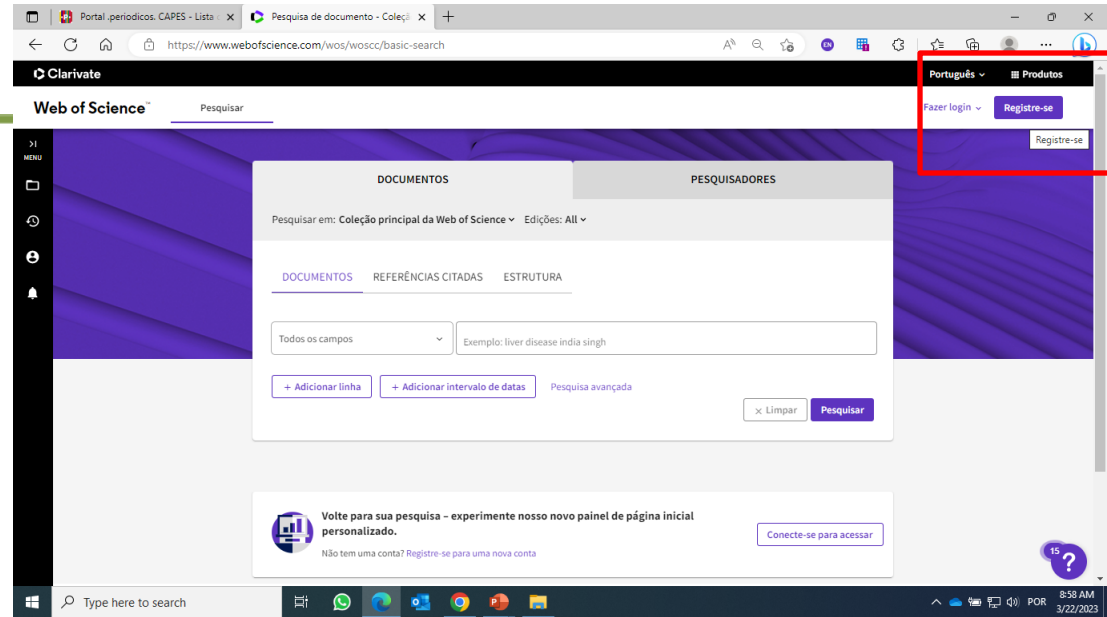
Portal .periodicos. CAPES - Lista
Pesquisa de documento - Coleçã
https://www.webofscience.com/wos/woscc/basic-search

Clarivate
Português
Produtos

Web of Science
Pesquisar
Fazer login
Registre-se
Registre-se

MENU

DOCUMENTOS
PESQUISADORES

Pesquisar em: Coleção principal da Web of Science Edições: All

DOCUMENTOS REFERÊNCIAS CITADAS ESTRUTURA

Todos os campos
Exemplo: liver disease india singh

+ Adicionar linha
+ Adicionar intervalo de datas
Pesquisa avançada
× Limpar
Pesquisar

Volte para sua pesquisa – experimente nosso novo painel de página inicial personalizado.
Não tem uma conta? Registre-se para uma nova conta
Conecte-se para acessar

15
?

Type here to search
POR
8:58 AM
3/22/2023